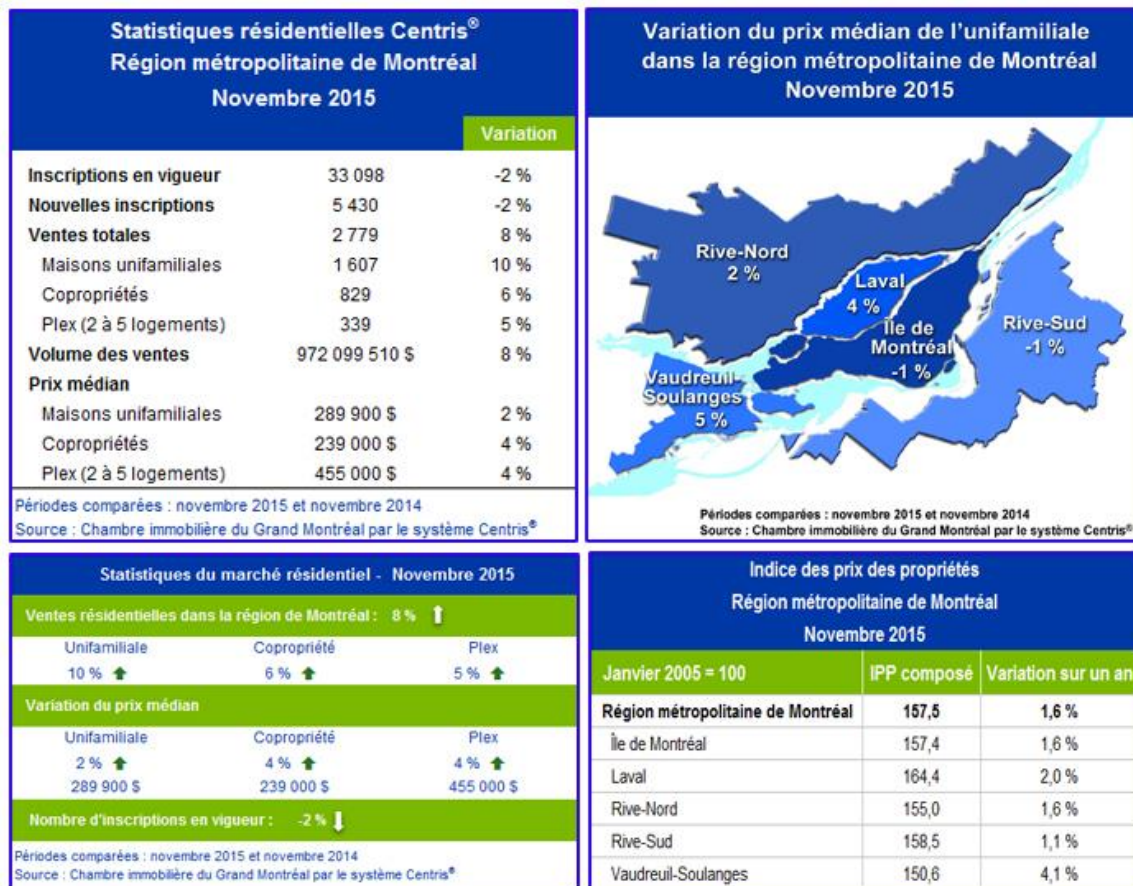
Statistiques résidentielles Centris®
Région métropolitaine de Montréal
Novembre 2015

| | | Variation |
|---|---|---|
| Inscriptions en vigueur | 33 098 | -2 % |
| Nouvelles inscriptions | 5 430 | -2 % |
| Ventes totales | 2 779 | 8 % |
| Maisons unifamiliales | 1 607 | 10 % |
| Copropriétés | 829 | 6 % |
| Plex (2 à 5 logements) | 339 | 5 % |
| Volume des ventes | 972 099 510 $ | 8 % |
| Prix médian | | |
| Maisons unifamiliales | 289 900 $ | 2 % |
| Copropriétés | 239 000 $ | 4 % |
| Plex (2 à 5 logements) | 455 000 $ | 4 % |

Périodes comparées : novembre 2015 et novembre 2014
Source : Chambre immobilière du Grand Montréal par le système Centris®

Variation du prix médian de l'unifamiliale dans la région métropolitaine de Montréal
Novembre 2015

Rive-Nord
2 %
Laval
4 %
Île de Montréal
-1 %
Rive-Sud
-1 %
Vaudreuil-Soulanges
5 %

Périodes comparées : novembre 2015 et novembre 2014
Source : Chambre immobilière du Grand Montréal par le système Centris®

Statistiques du marché résidentiel - Novembre 2015

Ventes résidentielles dans la région de Montréal : 8 %

| Unifamiliale | Copropriété | Plex |
|---|---|---|
| 10 % | 6 % | 5 % |

Variation du prix médian

| Unifamiliale | Copropriété | Plex |
|---|---|---|
| 2 % | 4 % | 4 % |
| 289 900 $ | 239 000 $ | 455 000 $ |

Nombre d'inscriptions en vigueur : -2 %

Périodes comparées : novembre 2015 et novembre 2014
Source : Chambre immobilière du Grand Montréal par le système Centris®

Indice des prix des propriétés
Région métropolitaine de Montréal
Novembre 2015

| Janvier 2005 = 100 | IPP composé | Variation sur un an |
|---|---|---|
| Région métropolitaine de Montréal | 157,5 | 1,6 % |
| Île de Montréal | 157,4 | 1,6 % |
| Laval | 164,4 | 2,0 % |
| Rive-Nord | 155,0 | 1,6 % |
| Rive-Sud | 158,5 | 1,1 % |
| Vaudreuil-Soulanges | 150,6 | 4,1 % |